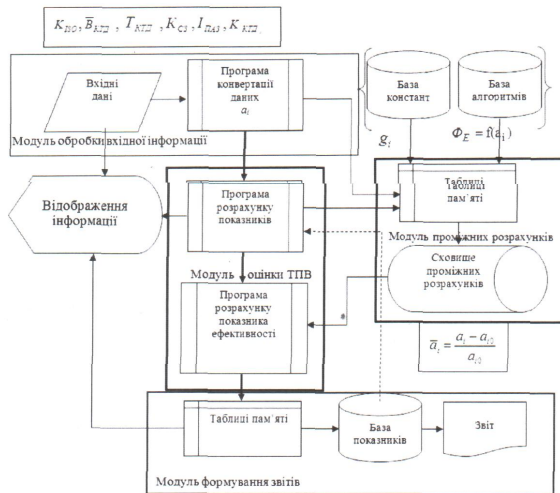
$K_{EO}, \overline{B}_{KTZ}, T_{KTZ}, K_{C3}, I_{ПАЗ}, K_{KTZ}$

Вхідні дані

Програма конвертації даних $a_i$

Модуль обробки вхідної інформації

База констант

База алгоритмів

$g_i$

$\Phi_E = f(a_i)$

Відображення інформації

Програма розрахунку показників

Таблиці пам'яті

Модуль проміжних розрахунків

Модуль оцінки ТПВ

Сховище проміжних розрахунків

Програма розрахунку показника ефективності

$\overline{a}_i = \frac{a_i - a_{i0}}{a_{i0}}$

Таблиці пам'яті

База показників

Звіт

Модуль формування звітів